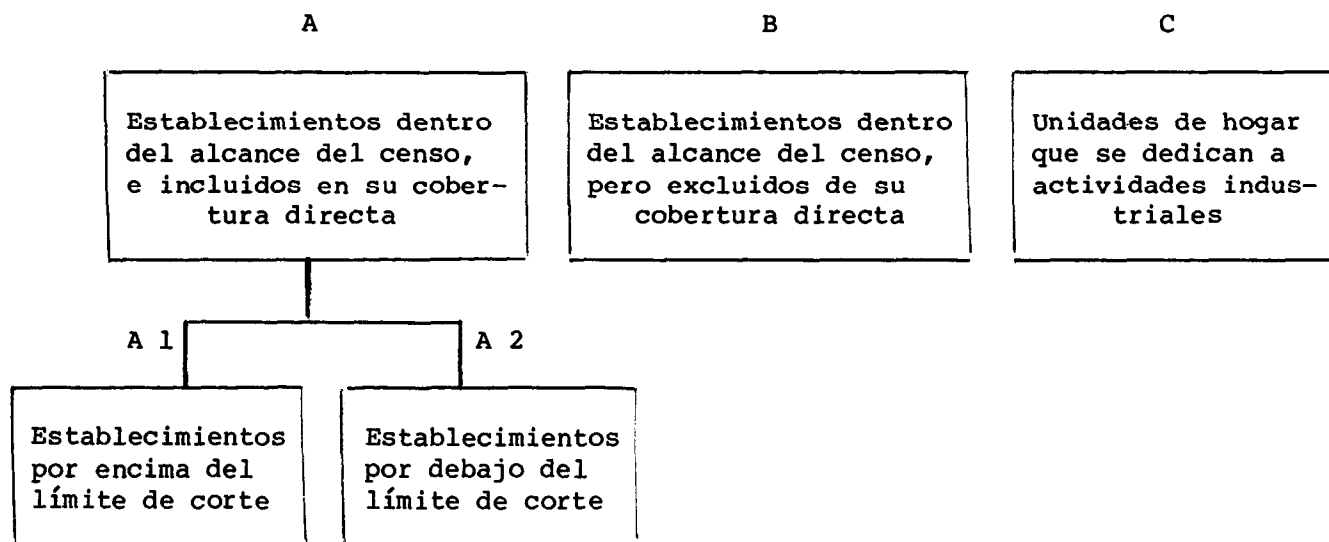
A

Establecimientos dentro del alcance del censo, e incluidos en su cobertura directa

B

Establecimientos dentro del alcance del censo, pero excluidos de su cobertura directa

C

Unidades de hogar que se dedican a actividades industriales

A 1

Establecimientos por encima del límite de corte

A 2

Establecimientos por debajo del límite de corte